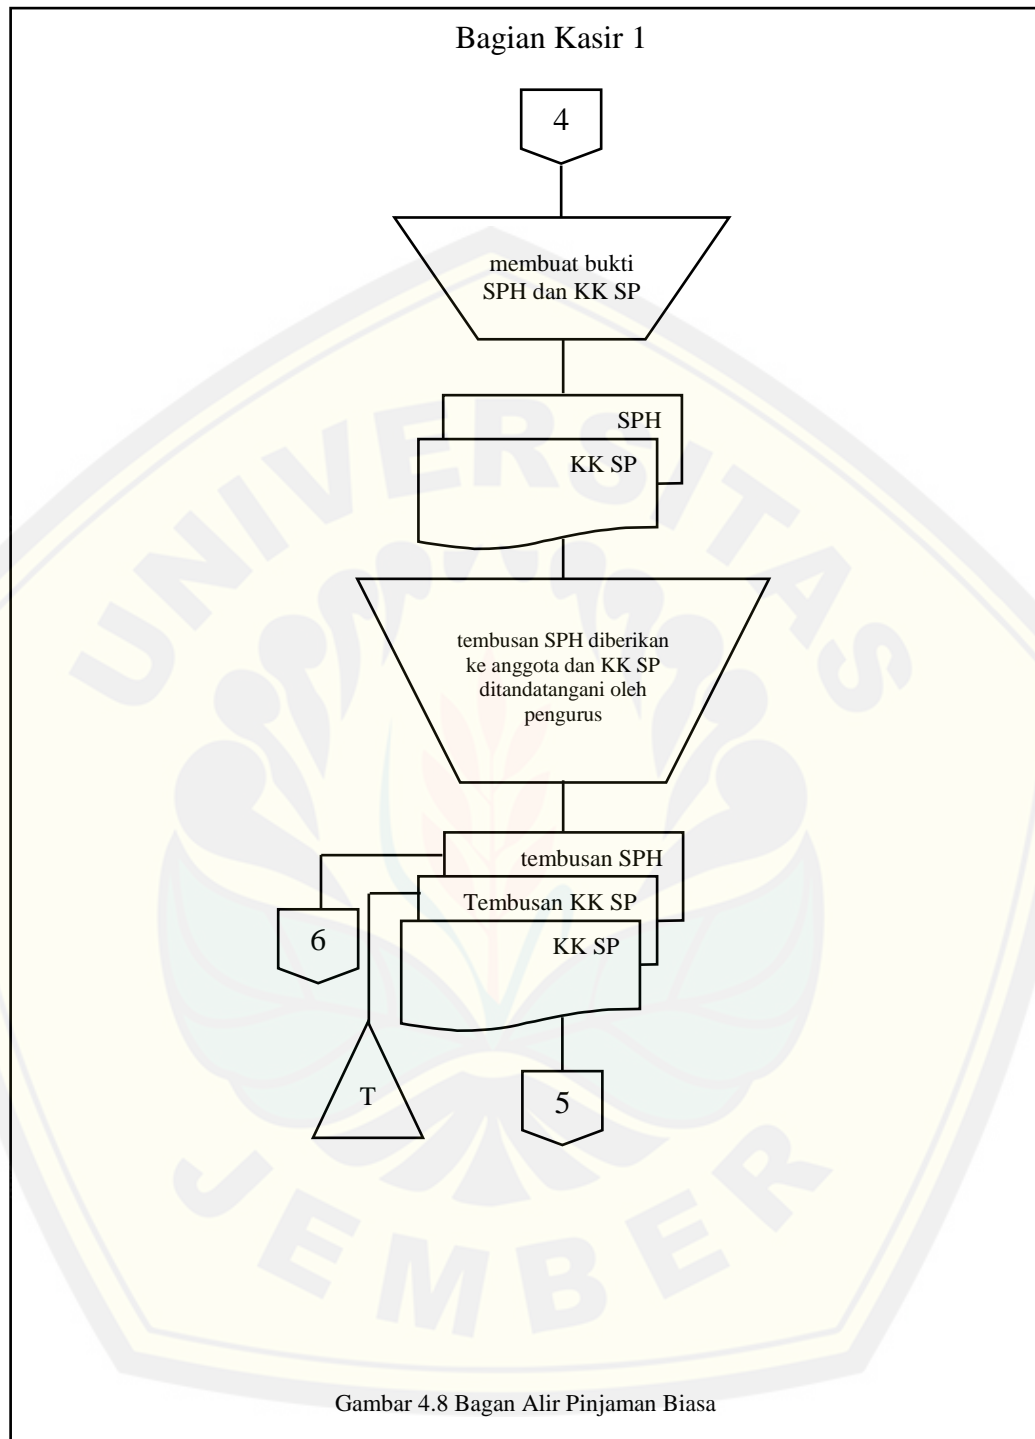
Bagian Kasir 1

4

membuat bukti SPH dan KK SP

SPH

KK SP

tembusan SPH diberikan ke anggota dan KK SP ditandatangani oleh pengurus

tembusan SPH

Tembusan KK SP

KK SP

6

T

5

UNIVERSITAS JEMBER

Gambar 4.8 Bagan Alir Pinjaman Biasa